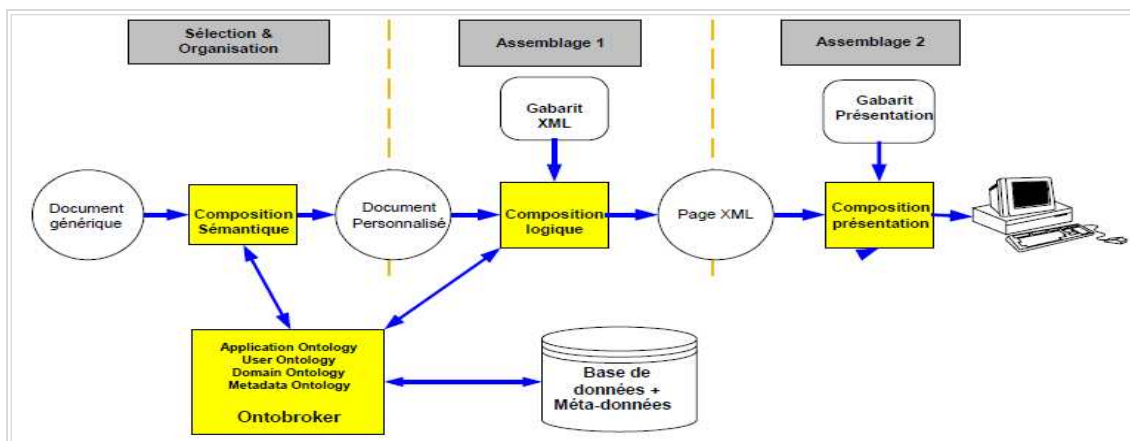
Sélection & Organisation

Assemblage 1

Assemblage 2

Gabarit XML

Gabarit Présentation

Document générique

Composition Sémantique

Document Personnalisé

Composition logique

Page XML

Composition présentation

Application Ontology
User Ontology
Domain Ontology
Metadata Ontology

Ontobroker

Base de données + Méta-données